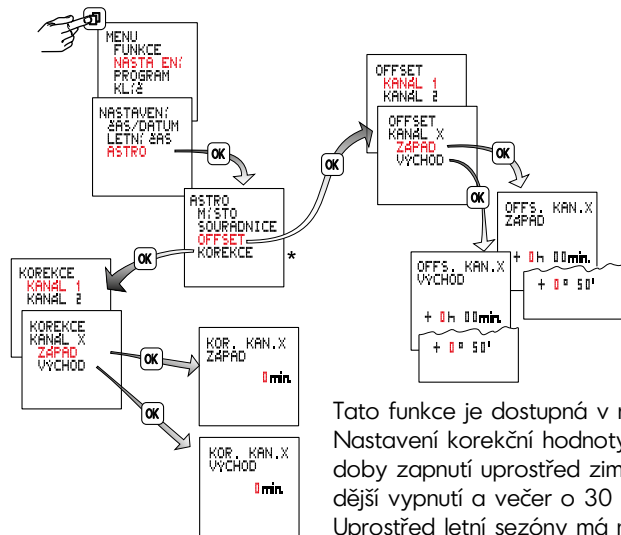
MENU
FUNKCE
NASTAVENÍ
PROGRAM
KLÍČ

NASTAVENÍ
ČAS/DATUM
LETNÍ ČAS
ASTRO

OK

ASTRO
MÍSTO
SOURADNICE
OFFSET
KOREKCE
*

OK

OFFSET
KANÁL 1
KANÁL 2

OFFSET
KANÁL X
ZÁPAD
VÝCHOD

OK

OK

OFFS. KAN.X
ZÁPAD
+ 0h 00min.
+ 0° 50'

OFFS. KAN.X
VÝCHOD
+ 0h 00min.
+ 0° 50'

OK

KOREKCE
KANÁL 1
KANÁL 2

KOREKCE
KANÁL X
ZÁPAD
VÝCHOD

OK

KOR. KAN.X
ZÁPAD
0min.

OK

KOR. KAN.X
VÝCHOD
0min.

Tato funkce je dostupná v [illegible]
Nastavení korekční hodnoty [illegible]
doby zapnutí uprostřed zim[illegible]
dější vypnutí a večer o 30 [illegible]
Uprostřed letní sezóny má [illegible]